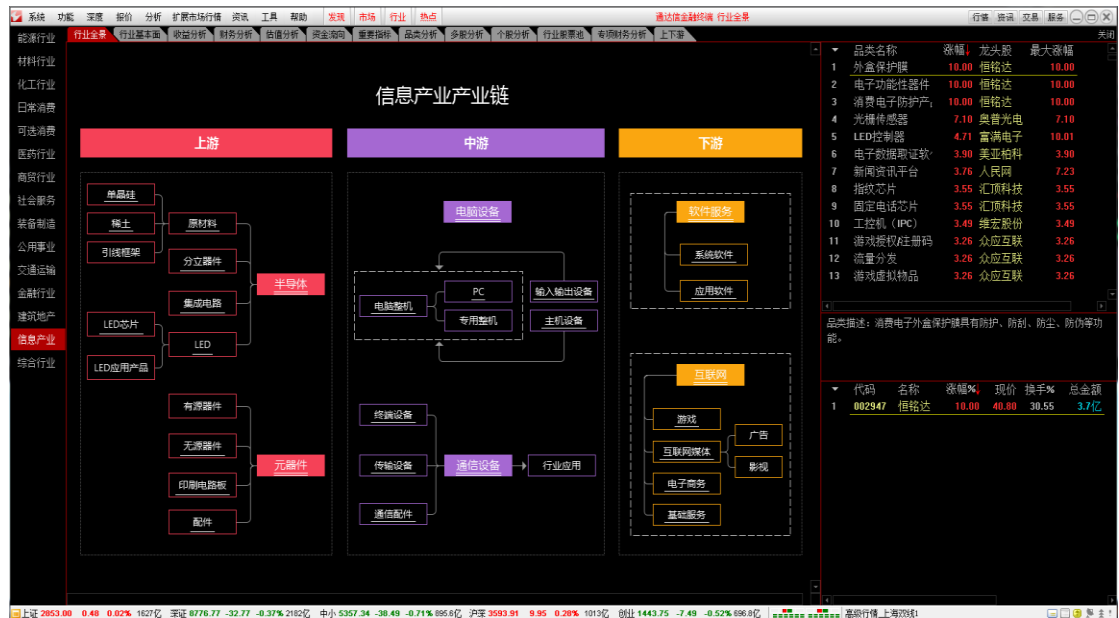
系统 功能 深度 报价 分析 扩展市场行情 资讯 工具 帮助 发现 市场 行业 热点 通达信金融终端 行业全景 行情 资讯 交易 服务

能源行业
材料行业
化工行业
日常消费
可选消费
医药行业
商贸行业
社会服务
装备制造
公用事业
交通运输
金融行业
建筑地产
信息产业
综合行业

行业全景 行业基本面 收益分析 财务分析 估值分析 资金流向 重要指标 品类分析 多股分析 个股分析 行业要素地 专项财务分析 上下游 关闭

信息产业产业链

上游
单晶硅
稀土
引线框架
原材料
分立器件
集成电路
LED芯片
LED
LED应用产品
半导体
有源器件
无源器件
印刷电路板
配件
元器件

中游
电脑设备
电脑整机
PC
专用整机
输入输出设备
主机设备
终端设备
传输设备
通信配件
通信设备
行业应用

下游
软件服务
系统软件
应用软件
互联网
游戏
互联网媒体
广告
影视
电子商务
基础服务

| | 品类名称 | 涨幅↓ | 龙头股 | 最大涨幅 |
|---|---|---|---|---|
| 1 | 外盒保护膜 | 10.00 | 恒铭达 | 10.00 |
| 2 | 电子功能性器件 | 10.00 | 恒铭达 | 10.00 |
| 3 | 消费电子防护产 | 10.00 | 恒铭达 | 10.00 |
| 4 | 光栅传感器 | 7.10 | 奥普光电 | 7.10 |
| 5 | LED控制器 | 4.71 | 富满电子 | 10.01 |
| 6 | 电子数据取证软 | 3.90 | 美亚柏科 | 3.90 |
| 7 | 新闻资讯平台 | 3.76 | 人民网 | 7.23 |
| 8 | 指纹芯片 | 3.55 | 汇顶科技 | 3.55 |
| 9 | 固定电话芯片 | 3.55 | 汇顶科技 | 3.55 |
| 10 | 工控机（IPC） | 3.49 | 维宏股份 | 3.49 |
| 11 | 游戏授权注册码 | 3.26 | 众应互联 | 3.26 |
| 12 | 流量分发 | 3.26 | 众应互联 | 3.26 |
| 13 | 游戏虚拟物品 | 3.26 | 众应互联 | 3.26 |

品类描述：消费电子外盒保护膜具有防护、防刮、防尘、防伪等功能。

| | 代码 | 名称 | 涨幅%↓ | 现价 | 换手% | 总金额 |
|---|---|---|---|---|---|---|
| 1 | 002947 | 恒铭达 | 10.00 | 40.80 | 30.55 | 3.7亿 |

上证 2853.00 0.48 0.02% 1627亿 深证 8776.77 -32.77 -0.37% 2182亿 中小 5357.34 -38.49 -0.71% 895.6亿 沪深 3593.91 9.95 0.28% 1013亿 创业 1443.75 -7.49 -0.52% 696.8亿 高级行情_上海双线1